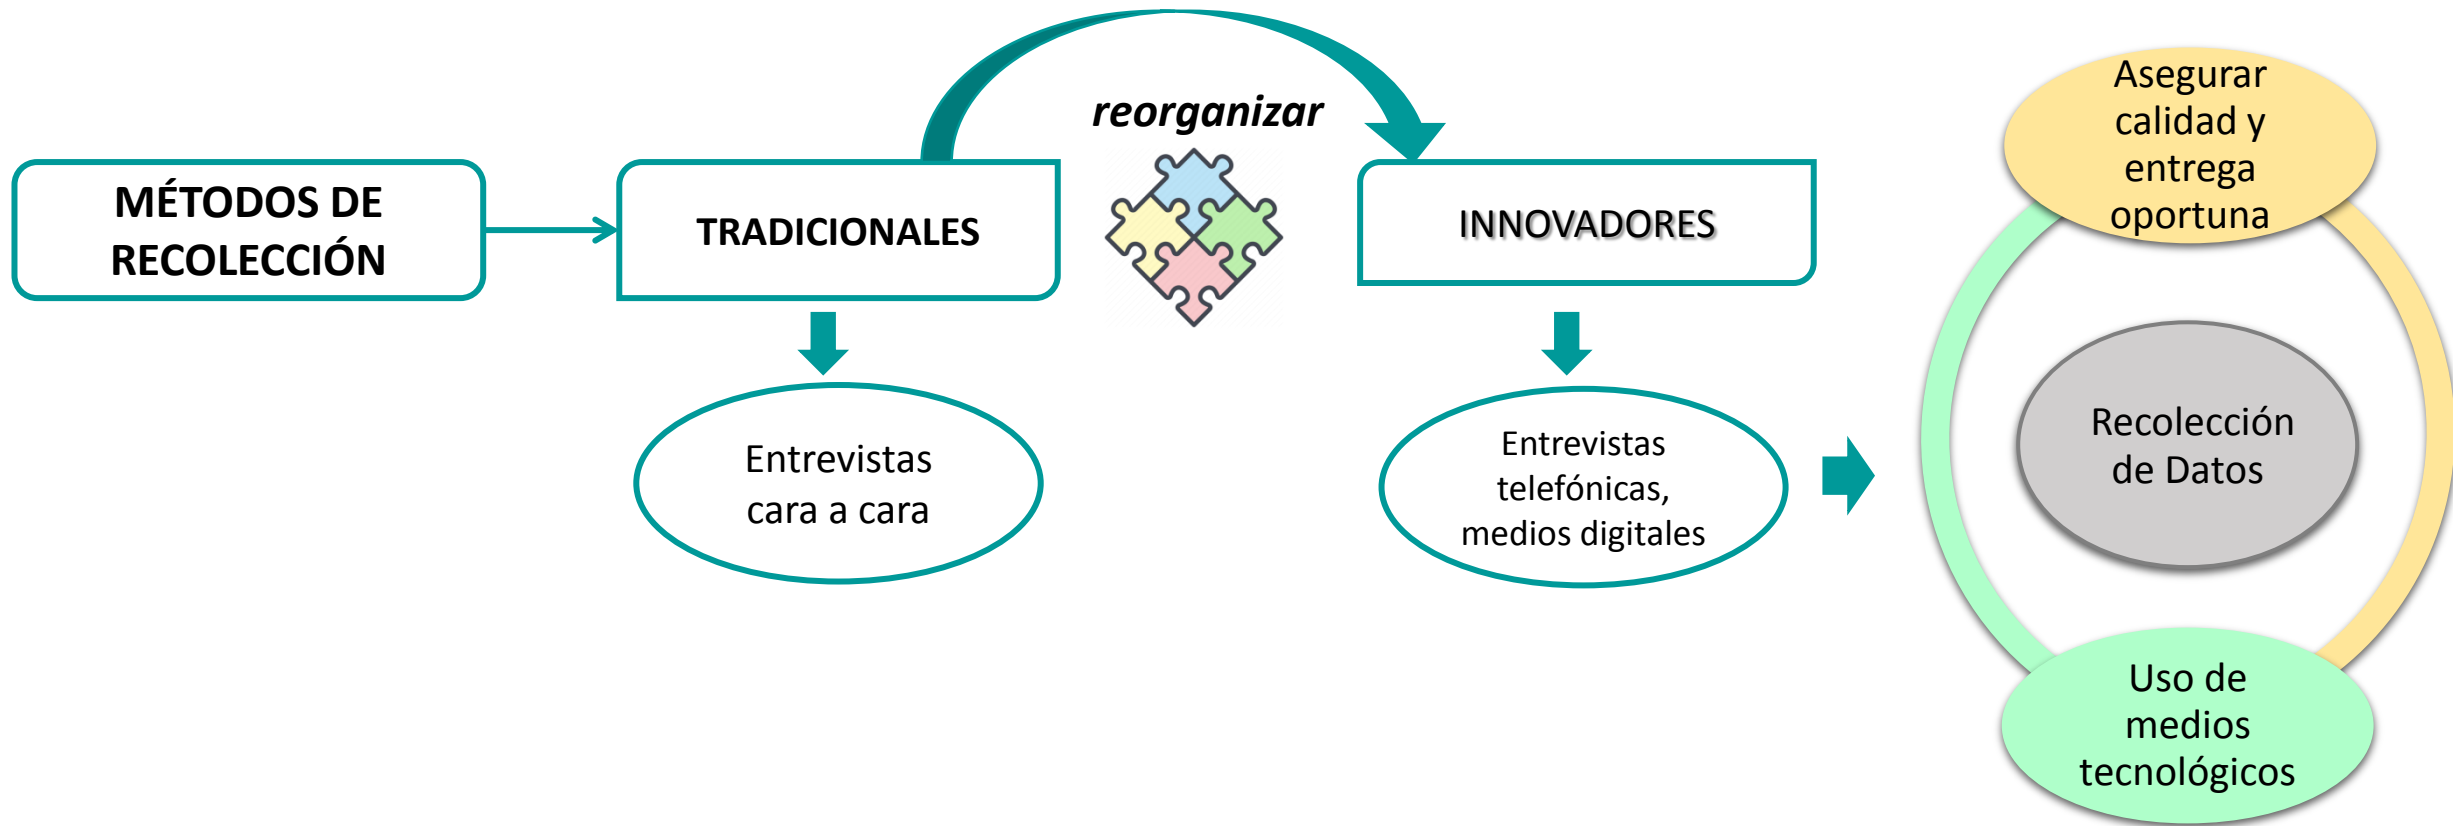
MÉTODOS DE RECOLECCIÓN

TRADICIONALES

reorganizar

INNOVADORES

Entrevistas cara a cara

Entrevistas telefónicas, medios digitales

Asegurar calidad y entrega oportuna

Recolección de Datos

Uso de medios tecnológicos